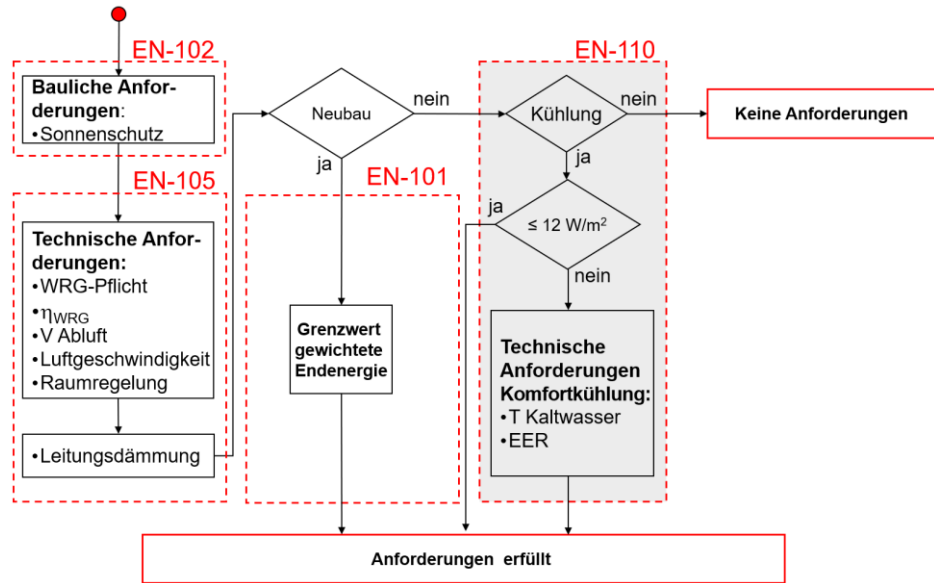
EN-102

Bauliche Anforderungen:
•Sonnenschutz

EN-105

Technische Anforderungen:
•WRG-Pflicht
•$\eta_{WRG}$
•V Abluft
•Luftgeschwindigkeit
•Raumregelung

•Leitungsdämmung

Neubau

nein

ja

EN-101

Grenzwert gewichtete Endenergie

EN-110

Kühlung

nein

Keine Anforderungen

ja

ja

≤ 12 W/m$^2$

nein

Technische Anforderungen Komfortkühlung:
•T Kaltwasser
•EER

Anforderungen erfüllt